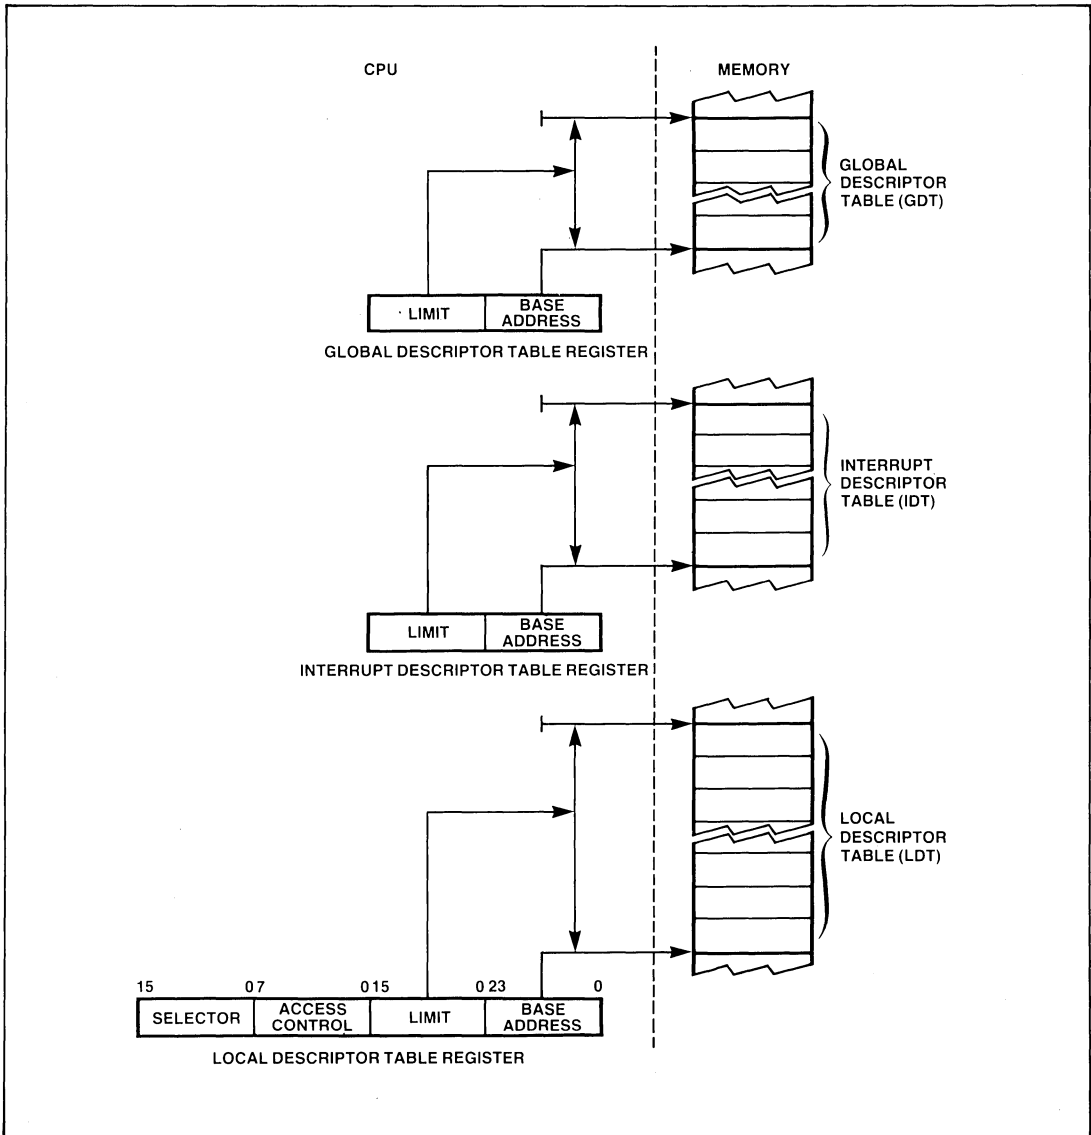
CPU

MEMORY

GLOBAL DESCRIPTOR TABLE (GDT)

LIMIT

BASE ADDRESS

GLOBAL DESCRIPTOR TABLE REGISTER

INTERRUPT DESCRIPTOR TABLE (IDT)

LIMIT

BASE ADDRESS

INTERRUPT DESCRIPTOR TABLE REGISTER

LOCAL DESCRIPTOR TABLE (LDT)

15 0 7 0 15 0 23 0

| SELECTOR | ACCESS CONTROL | LIMIT | BASE ADDRESS |
|---|---|---|---|

LOCAL DESCRIPTOR TABLE REGISTER